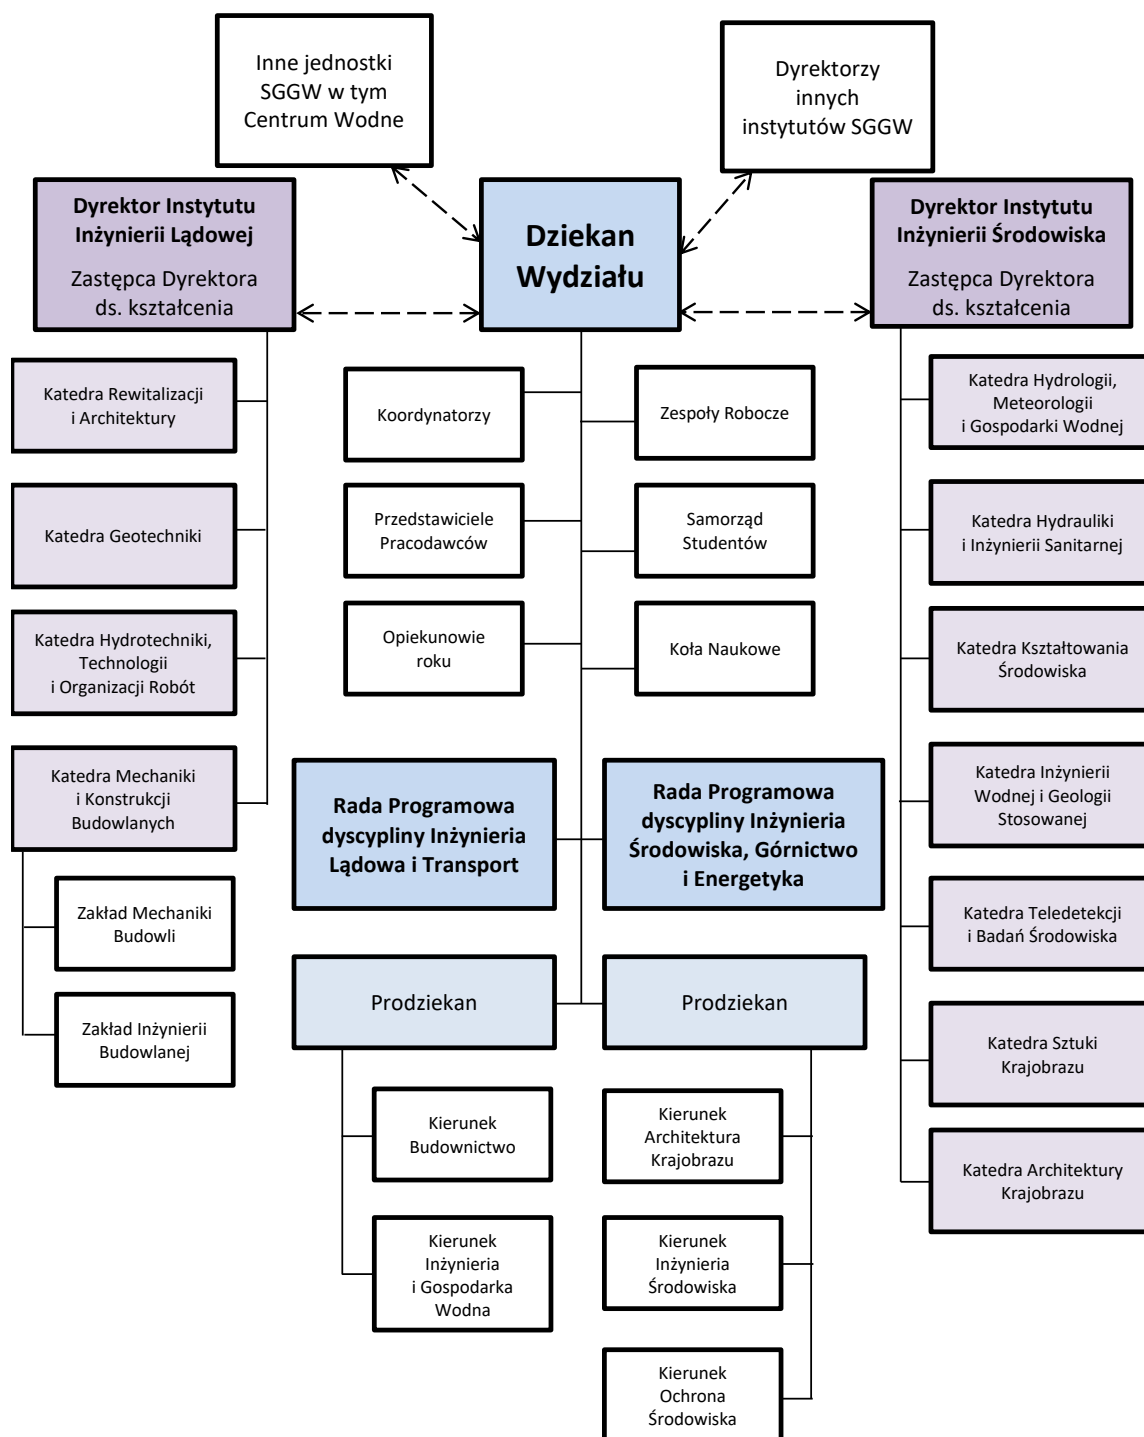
Inne jednostki SGGW w tym Centrum Wodne

Dyrektorzy innych instytutów SGGW

Dyrektor Instytutu Inżynierii Lądowej

Zastępca Dyrektora ds. kształcenia

Dziekan Wydziału

Dyrektor Instytutu Inżynierii Środowiska

Zastępca Dyrektora ds. kształcenia

Katedra Rewitalizacji i Architektury

Katedra Geotechniki

Katedra Hydrotechniki, Technologii i Organizacji Robót

Katedra Mechaniki i Konstrukcji Budowlanych

Zakład Mechaniki Budowli

Zakład Inżynierii Budowlanej

Koordynatorzy

Zespoły Robocze

Przedstawiciele Pracodawców

Samorząd Studentów

Opiekunowie roku

Koła Naukowe

Rada Programowa dyscypliny Inżynieria Lądowa i Transport

Rada Programowa dyscypliny Inżynieria Środowiska, Górnictwo i Energetyka

Prodziekan

Prodziekan

Kierunek Budownictwo

Kierunek Inżynieria i Gospodarka Wodna

Kierunek Architektura Krajobrazu

Kierunek Inżynieria Środowiska

Kierunek Ochrona Środowiska

Katedra Hydrologii, Meteorologii i Gospodarki Wodnej

Katedra Hydrauliki i Inżynierii Sanitarnej

Katedra Kształtowania Środowiska

Katedra Inżynierii Wodnej i Geologii Stosowanej

Katedra Teledetekcji i Badań Środowiska

Katedra Sztuki Krajobrazu

Katedra Architektury Krajobrazu